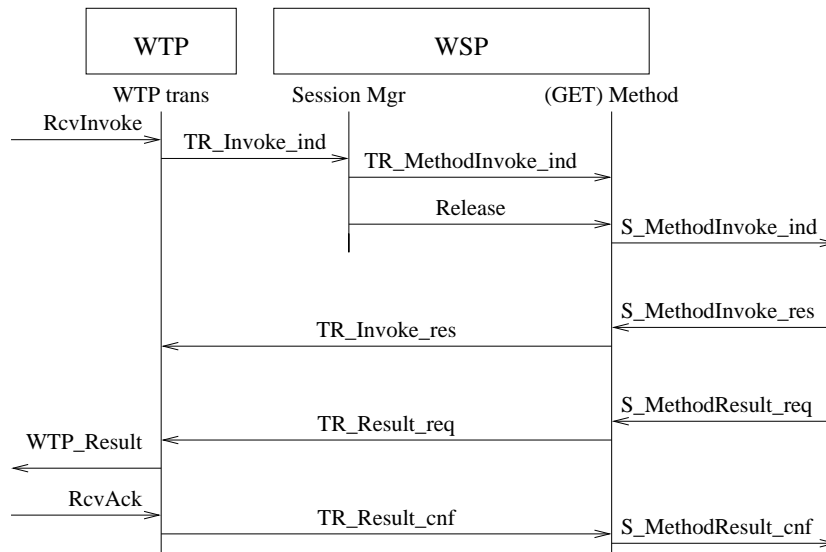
WTP

WSP

WTP trans

Session Mgr

(GET) Method

RcvInvoke

TR_Invoke_ind

TR_MethodInvoke_ind

Release

S_MethodInvoke_ind

S_MethodInvoke_res

TR_Invoke_res

S_MethodResult_req

TR_Result_req

WTP_Result

RcvAck

TR_Result_cnf

S_MethodResult_cnf